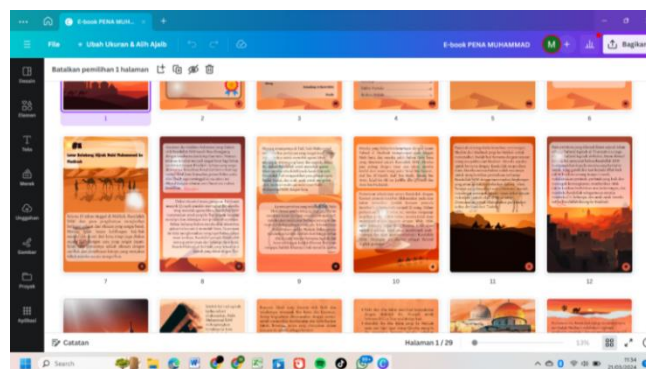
E-book PENA MUH...

File
Ubah Ukuran & Alih Ajaib
E-book PENA MUHAMMAD
M
Bagikan

Batalkan pemilihan 1 halaman

Desain
Elemen
Teks
Merek
Unggahan
Sumber
Proyek
Aplikasi

1
2
3
4
5
6

Latar Belakang Kisah Nabi Muhammad ke Madinah

7
8
9
10
11
12

Catatan
Halaman 1 / 29
13%

Search